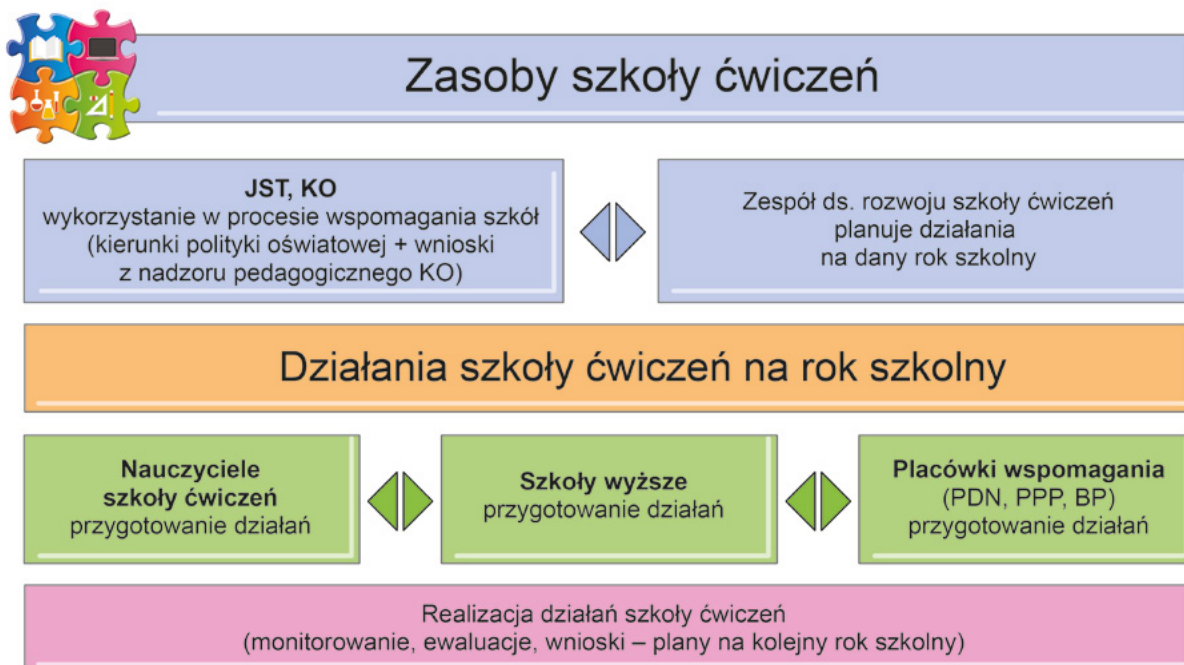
Zasoby szkoły ćwiczeń

JST, KO
wykorzystanie w procesie wspomagania szkół (kierunki polityki oświatowej + wnioski z nadzoru pedagogicznego KO)

Zespół ds. rozwoju szkoły ćwiczeń planuje działania na dany rok szkolny

Działania szkoły ćwiczeń na rok szkolny

Nauczyciele szkoły ćwiczeń
przygotowanie działań

Szkoły wyższe
przygotowanie działań

Placówki wspomagania
(PDN, PPP, BP)
przygotowanie działań

Realizacja działań szkoły ćwiczeń
(monitorowanie, ewaluacje, wnioski – plany na kolejny rok szkolny)